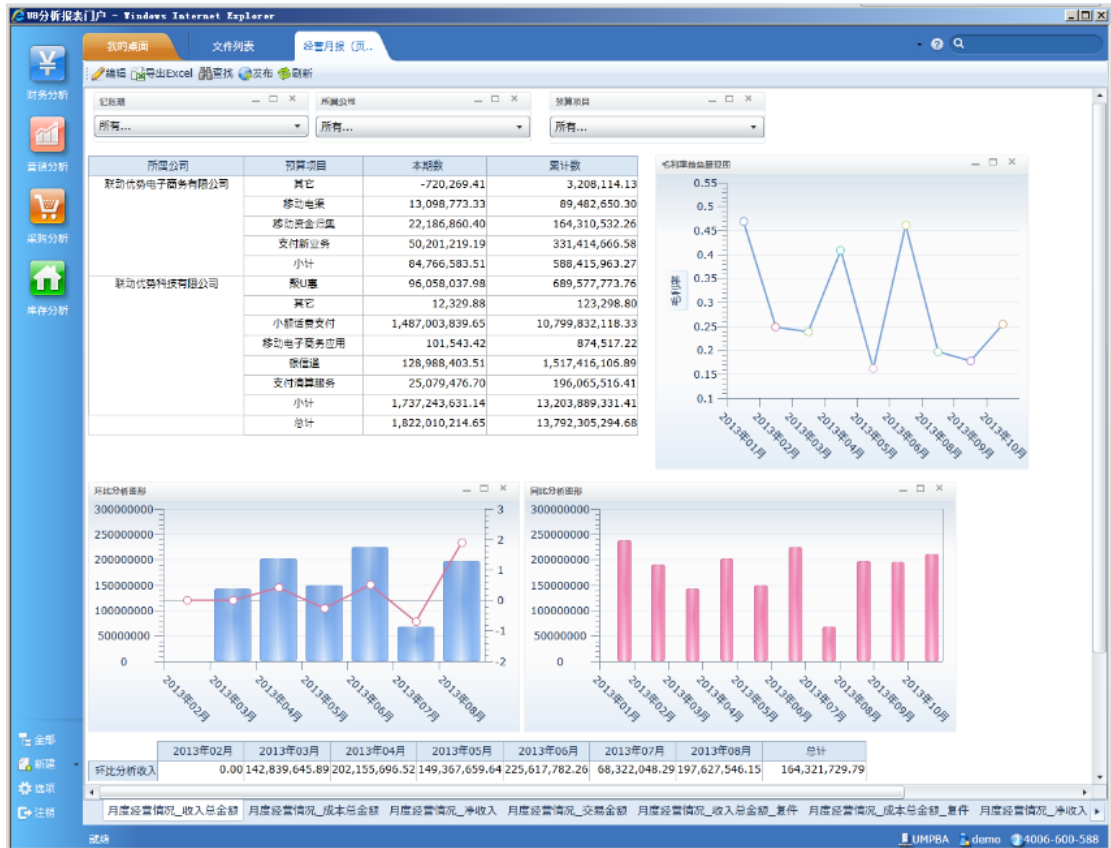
BI分析报表门户 - Windows Internet Explorer

我的桌面 文件列表 经营月报（员..

编辑 导出Excel 查找 发布 刷新

财务分析
营销分析
采购分析
库存分析

记账期
所有...
所属公司
所有...
预算项目
所有...

| 所属公司 | 预算项目 | 本期数 | 累计数 |
|---|---|---|---|
| 联动优势电子商务有限公司 | 其它 | -720,269.41 | 3,208,114.13 |
| | 移动电渠 | 13,098,773.33 | 89,482,650.30 |
| | 移动资金归集 | 22,186,860.40 | 164,310,532.26 |
| | 支付新业务 | 50,201,219.19 | 331,414,666.58 |
| | 小计 | 84,766,583.51 | 588,415,963.27 |
| 联动优势科技有限公司 | 聚U惠 | 96,058,037.98 | 689,577,773.76 |
| | 其它 | 12,329.88 | 123,298.80 |
| | 小额话费支付 | 1,487,003,839.65 | 10,799,832,118.33 |
| | 移动电子商务应用 | 101,543.42 | 874,517.22 |
| | 银信通 | 128,988,403.51 | 1,517,416,105.89 |
| | 支付清算服务 | 25,079,476.70 | 196,065,516.41 |
| | 小计 | 1,737,243,631.14 | 13,203,889,331.41 |
| | 总计 | 1,822,010,214.65 | 13,792,305,294.68 |

毛利率趋势展现图
毛利率
0.55 0.5 0.45 0.4 0.35 0.3 0.25 0.2 0.15 0.1
2013年01月 2013年02月 2013年03月 2013年04月 2013年05月 2013年06月 2013年08月 2013年09月 2013年10月

环比分析图形
300000000 250000000 200000000 150000000 100000000 50000000 0
3 2 1 0 -1 -2
2013年02月 2013年03月 2013年04月 2013年05月 2013年06月 2013年07月 2013年08月

同比分析图形
300000000 250000000 200000000 150000000 100000000 50000000 0
2013年01月 2013年02月 2013年03月 2013年04月 2013年05月 2013年06月 2013年07月 2013年08月 2013年09月 2013年10月

| | 2013年02月 | 2013年03月 | 2013年04月 | 2013年05月 | 2013年06月 | 2013年07月 | 2013年08月 | 总计 |
|---|---|---|---|---|---|---|---|---|
| 环比分析收入 | 0.00 | 142,839,645.89 | 202,155,696.52 | 149,367,659.64 | 225,617,782.26 | 68,322,048.29 | 197,627,546.15 | 164,321,729.79 |

全部
新建
选项
注销

月度经营情况_收入总金额 月度经营情况_成本总金额 月度经营情况_净收入 月度经营情况_交易金额 月度经营情况_收入总金额_复件 月度经营情况_成本总金额_复件 月度经营情况_净收入

就绪 UMPBA demo 4006-600-588